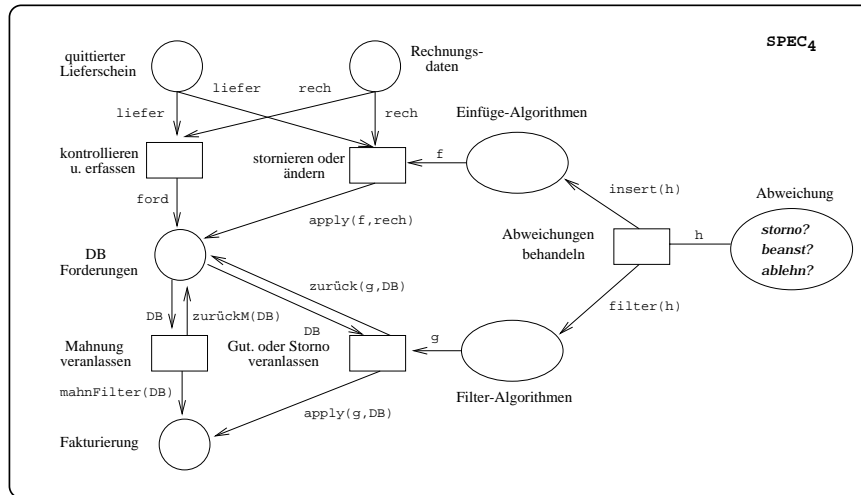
$SPEC_4$

quittierter Lieferschein

Rechnungsdaten

liefer

liefer

rech

rech

Einfüge-Algorithmen

kontrollieren u. erfassen

stornieren oder ändern

f

insert(h)

Abweichung

ford

apply(f,rech)

Abweichungen behandeln

h

storno?
beanst?
ablehn?

DB Forderungen

zurück(g,DB)

DB

zurückM(DB)

DB

filter(h)

g

Mahnung veranlassen

Gut. oder Storno veranlassen

mahnFilter(DB)

Filter-Algorithmen

apply(g,DB)

Fakturierung